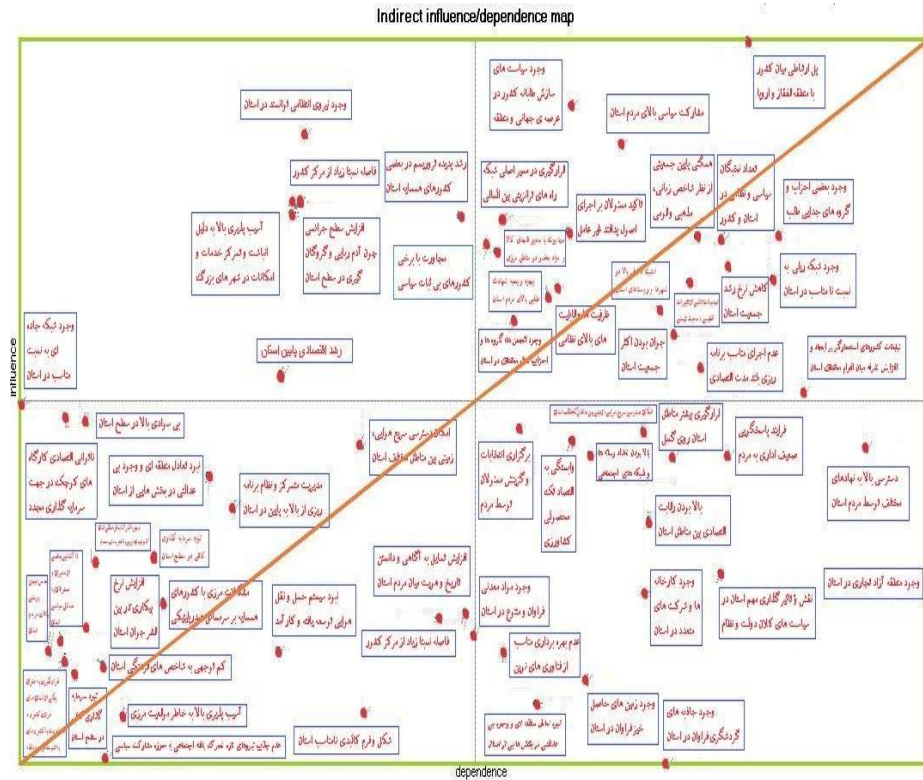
Indirect influence/dependence map

پل ارتباطی میان کشور با منطقه قفقاز و اروپا

وجود سیاست های سازش طلبانه کشور در عرصه ی جهانی و منطقه

مشارکت سیاسی بالای مردم استان

وجود نیروی انتظامی توانمند در استان

همگنی پایین جمعیتی از نظر شاخص زبانی، مذهبی و قومی

تعداد نخبگان سیاسی و نظامی در استان و کشور

وجود بعضی احزاب و گروه های جدایی طلب

قرارگیری در مسیر اصلی شبکه راه های ارتباطی بین المللی

تاکید مسئولان بر اجرای اصول پدافند غیر عامل

رشد پدیده تروریسم در بعضی کشورهای همسایه استان

فاصله نسبتا زیاد از مرکز کشور

آسیب پذیری بالا به دلیل انباشت و تمرکز خدمات و امکانات در شهر های بزرگ

افزایش سطح جرائمی چون آدم ربایی و گروگان گیری در سطح استان

مجاورت با برخی کشورهای بی ثبات سیاسی

وجود شبکه ریلی به نسبت نا مناسب در استان

کاهش نرخ رشد جمعیت استان

ظرفیت و قابلیت های بالای نظامی

جوان بودن اکثر جمعیت استان

عدم اجرای مناسب برنامه ریزی بلند مدت اقتصادی

تبلیغات کشورهای استعمارگر بر ایجاد و افزایش تفرقه میان اقوام مختلف استان

وجود انجمن ها، گروه ها و اجتماعات مختلف در استان

وجود شبکه جاده ای به نسبت مناسب در استان

رشد اقتصادی پایین استان

influence

بی سوادی بالا در سطح استان

ناتوانی اقتصادی کارگاه های کوچک در جهت سرمایه گذاری مجدد

نبود تعادل منطقه ای و وجود بی عدالتی در بخش هایی از استان

مدیریت متمرکز و نظام برنامه ریزی از بالا به پایین در استان

امکان دسترسی سریع هوایی، زمینی بین مناطق مختلف استان

برگزاری انتخابات و گزینش مسئولان توسط مردم

وابستگی به اقتصاد تک محصولی کشاورزی

بالا بودن تعداد بیمه ها و شبکه های اجتماعی

قرارگیری بیشتر مناطق استان روی گسل

فرایند پاسخگویی ضعیف اداری به مردم

دسترسی بالا به نهادهای مختلف توسط مردم استان

بالا بودن رقابت اقتصادی بین مناطق استان

افزایش نرخ بیکاری در بین قشر جوان استان

مشکلات مرزی با کشورهای همسایه بر سر منابع ژئوپلیتیکی

نبود سیستم حمل و نقل هوایی توسعه یافته و کارآمد

افزایش تمایل به آگاهی و دانستن تاریخ و هویت میان مردم استان

وجود مواد معدنی فراوان و متنوع در استان

وجود کارخانه ها و شرکت های متعدد در استان

نقش و تاثیر گذاری مهم استان در سیاست های کلان دولت و نظام

وجود منطقه آزاد تجاری در استان

کم توجهی به شاخص های زندگی استان

فاصله نسبتا زیاد از مرکز کشور

عدم بهره برداری مناسب از فناوری های نوین

آسیب پذیری بالا به خاطر موقعیت مرزی

نبود سرمایه گذاری در سطح استان

وجود زمین های حاصل خیز فراوان در استان

وجود جاذبه های گردشگری فراوان در استان

شکل و فرم کالبدی نامناسب استان

dependence